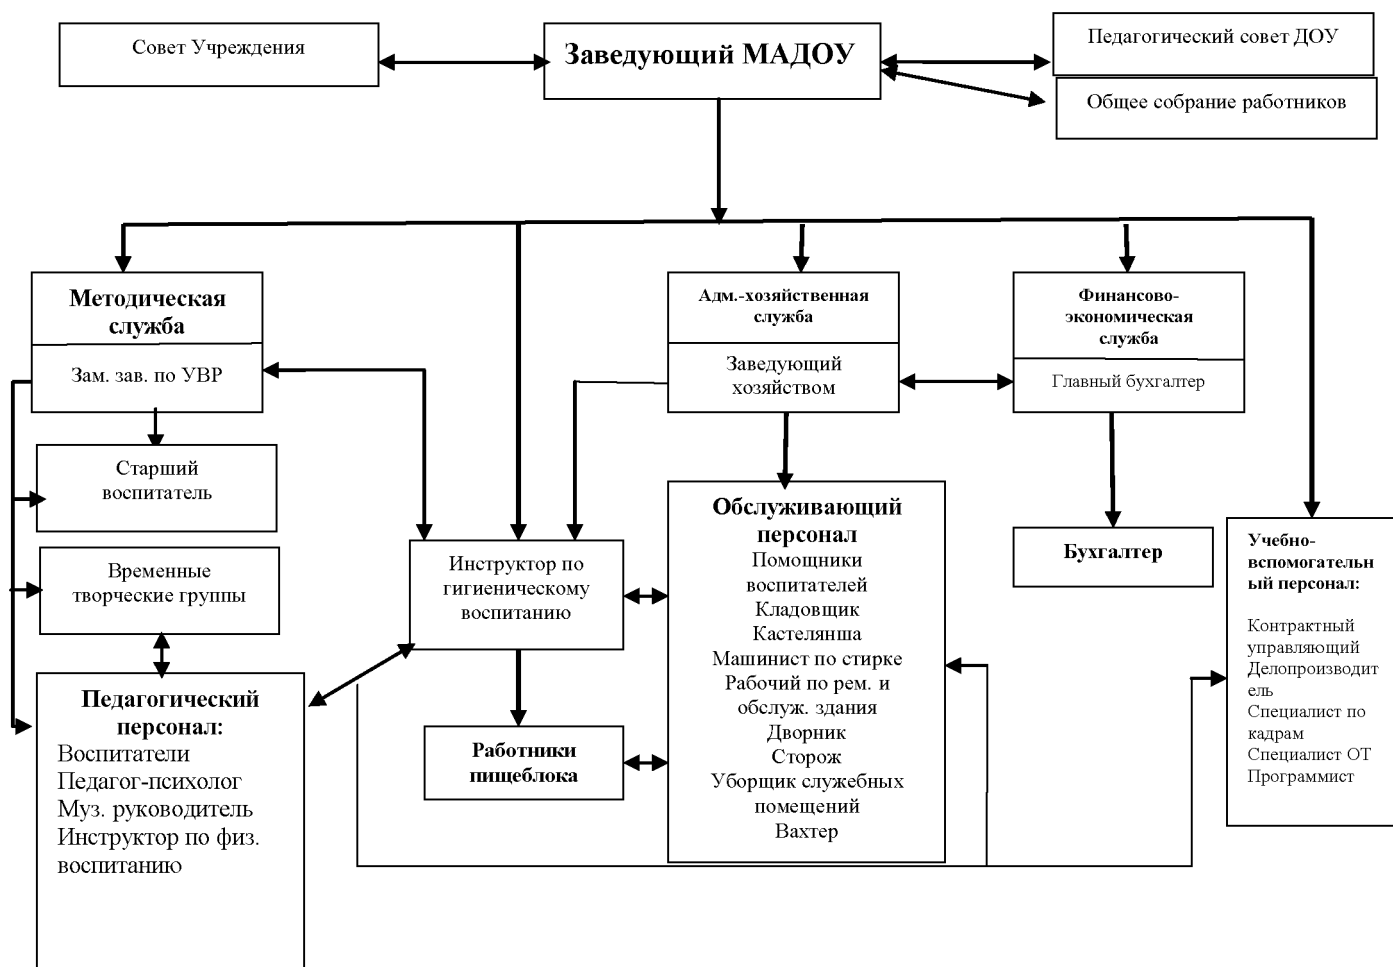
Совет Учреждения

Заведующий МАДОУ

Педагогический совет ДОУ

Общее собрание работников

Методическая служба

Зам. зав. по УВР

Старший воспитатель

Временные творческие группы

Педагогический персонал:
Воспитатели
Педагог-психолог
Муз. руководитель
Инструктор по физ. воспитанию

Инструктор по гигиеническому воспитанию

Работники пищеблока

Адм.-хозяйственная служба

Заведующий хозяйством

Обслуживающий персонал
Помощники воспитателей
Кладовщик
Кастелянша
Машинист по стирке
Рабочий по рем. и обслуж. здания
Дворник
Сторож
Уборщик служебных помещений
Вахтер

Финансово-экономическая служба

Главный бухгалтер

Бухгалтер

Учебно-вспомогательный персонал:

Контрактный управляющий
Делопроизводитель
Специалист по кадрам
Специалист ОТ
Программист